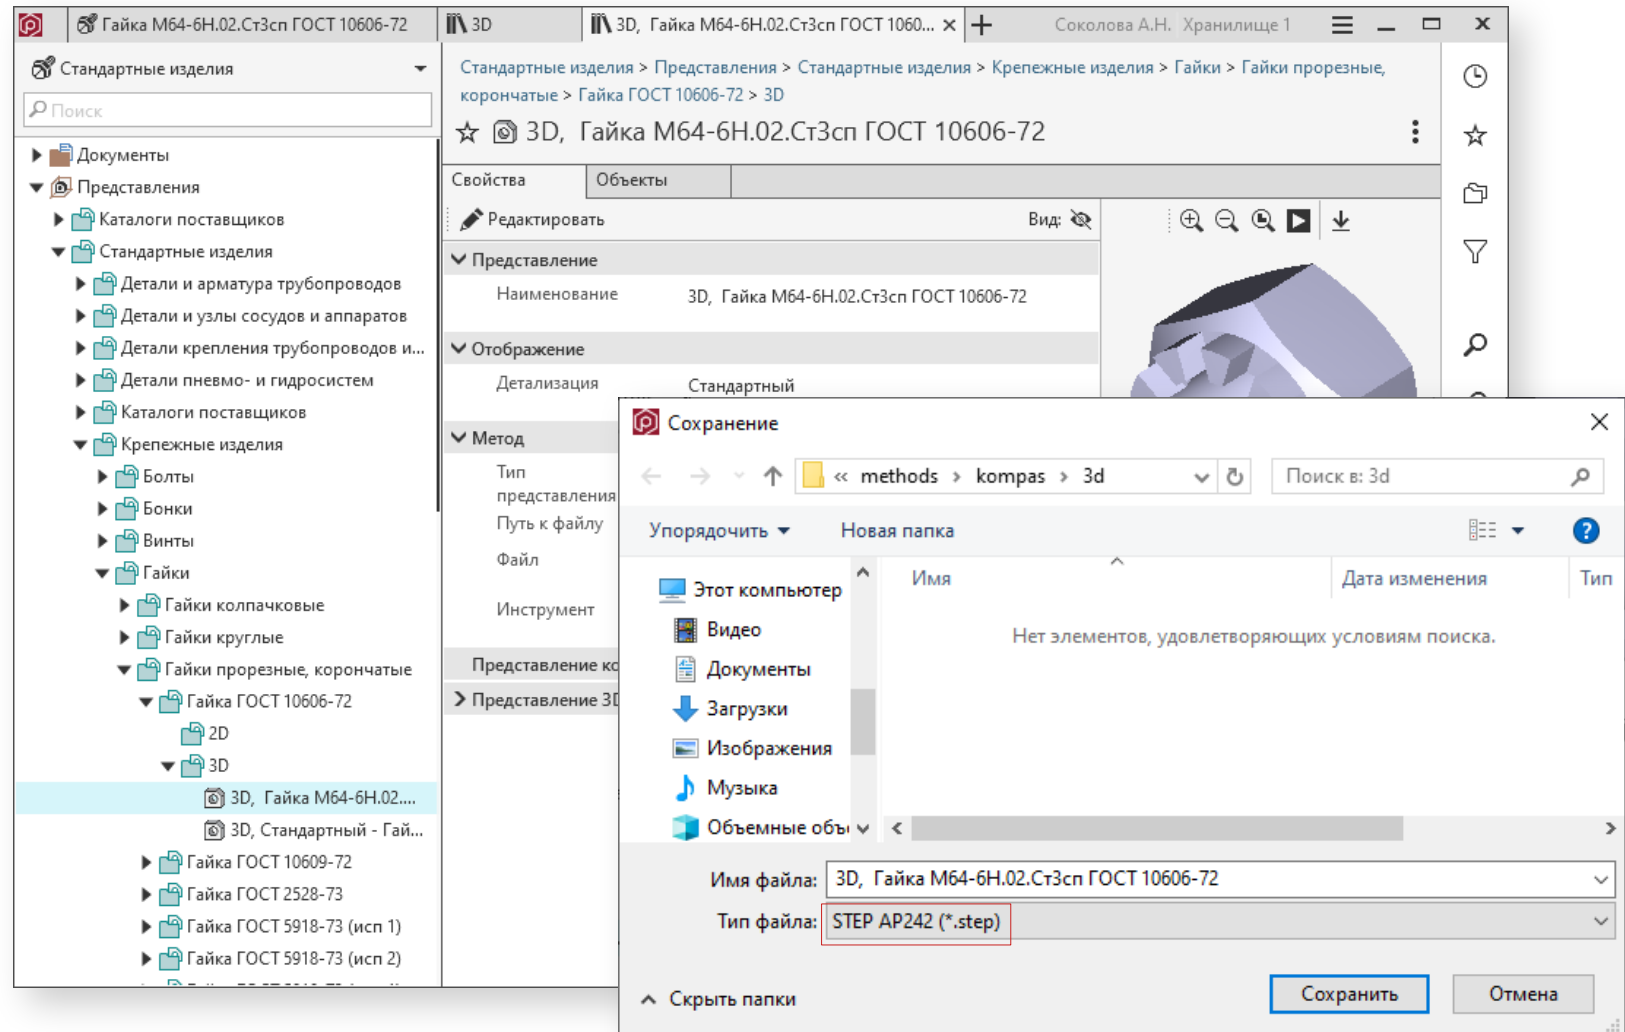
Гайка М64-6Н.02.Ст3сп ГОСТ 10606-72 | 3D | 3D, Гайка М64-6Н.02.Ст3сп ГОСТ 1060... × | + | Соколова А.Н. Хранилище 1

Стандартные изделия

Поиск

Документы
Представления
Каталоги поставщиков
Стандартные изделия
Детали и арматура трубопроводов
Детали и узлы сосудов и аппаратов
Детали крепления трубопроводов и...
Детали пневмо- и гидросистем
Каталоги поставщиков
Крепежные изделия
Болты
Бонки
Винты
Гайки
Гайки колпачковые
Гайки круглые
Гайки прорезные, корончатые
Гайка ГОСТ 10606-72
2D
3D
3D, Гайка М64-6Н.02....
3D, Стандартный - Гай...
Гайка ГОСТ 10609-72
Гайка ГОСТ 2528-73
Гайка ГОСТ 5918-73 (исп 1)
Гайка ГОСТ 5918-73 (исп 2)

Стандартные изделия > Представления > Стандартные изделия > Крепежные изделия > Гайки > Гайки прорезные, корончатые > Гайка ГОСТ 10606-72 > 3D

3D, Гайка М64-6Н.02.Ст3сп ГОСТ 10606-72

Свойства | Объекты

Редактировать | Вид:

Представление
Наименование | 3D, Гайка М64-6Н.02.Ст3сп ГОСТ 10606-72
Отображение
Детализация | Стандартный
Метод
Тип представления
Путь к файлу
Файл
Инструмент
Представление ко
Представление 3D

Сохранение

« methods › kompas › 3d

Поиск в: 3d

Упорядочить ▾ | Новая папка

Этот компьютер
Видео
Документы
Загрузки
Изображения
Музыка
Объемные объ

Имя | Дата изменения | Тип

Нет элементов, удовлетворяющих условиям поиска.

Имя файла: 3D, Гайка М64-6Н.02.Ст3сп ГОСТ 10606-72
Тип файла: STEP AP242 (*.step)

Скрыть папки | Сохранить | Отмена